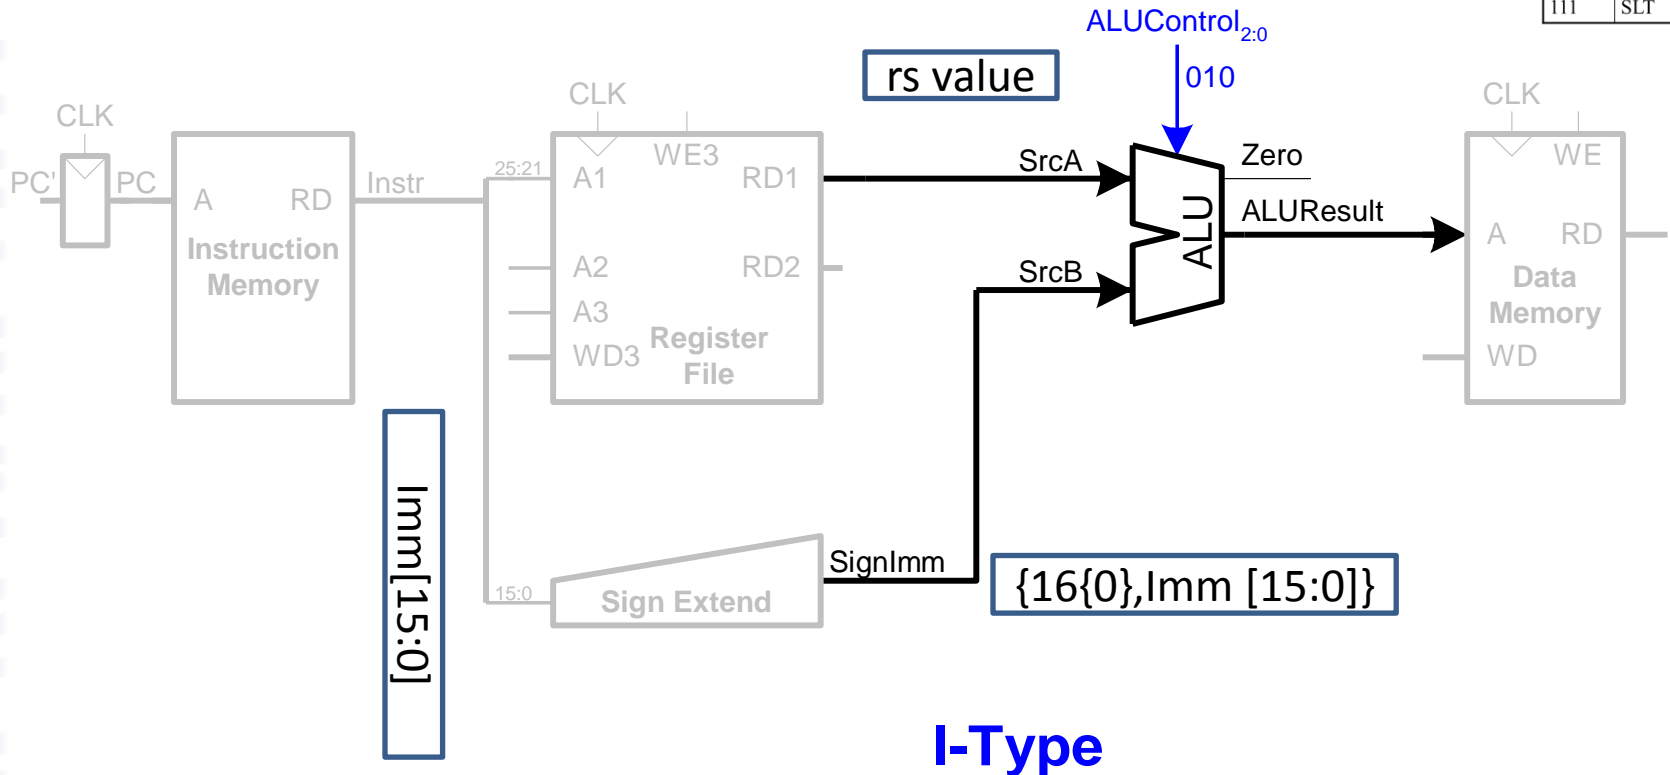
| 111 | SLT |
|---|---|

ALUControl$_{2:0}$

010

rs value

CLK

CLK

CLK

PC'

PC

A

RD

Instruction Memory

Instr

25:21

A1

WE3

RD1

A2

RD2

A3

WD3

Register File

SrcA

SrcB

Zero

ALU

ALUResult

WE

A

RD

Data Memory

WD

Imm[15:0]

15:0

Sign Extend

SignImm

{16{0},Imm [15:0]}

I-Type